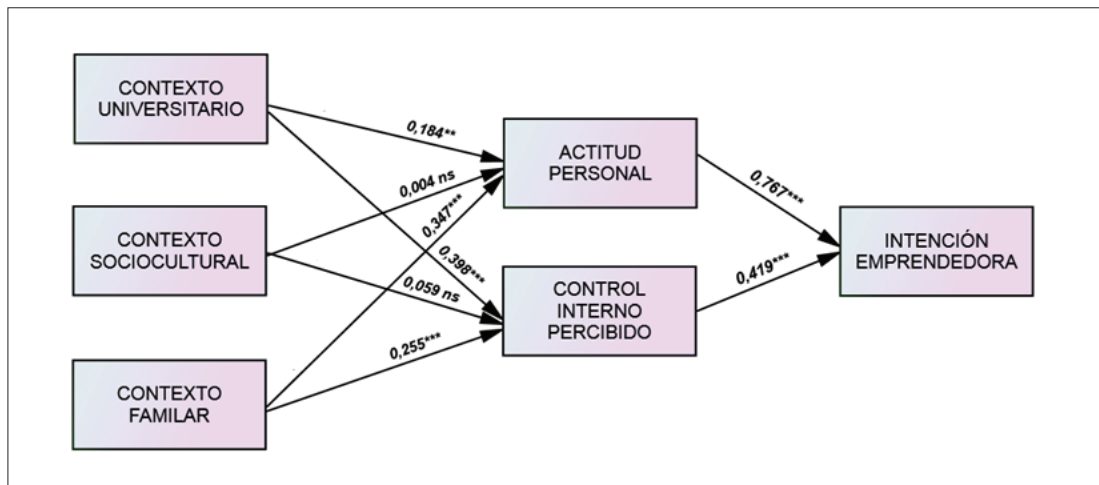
CONTEXTO UNIVERSITARIO

CONTEXTO SOCIOCULTURAL

CONTEXTO FAMILAR

0,184**

0,004 ns

0,347***

0,398***

0,059 ns

0,255***

ACTITUD PERSONAL

CONTROL INTERNO PERCIBIDO

0,767***

0,419***

INTENCIÓN EMPRENDEDORA